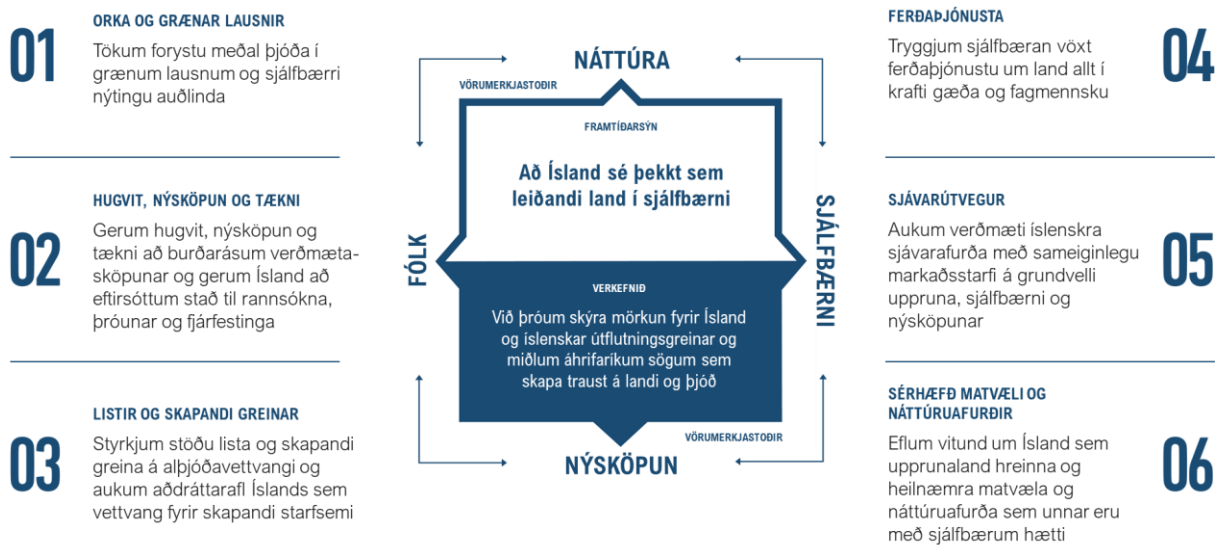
01

ORKA OG GRÆNAR LAUSNIR

Tökum forystu meðal þjóða í grænum lausnum og sjálfbærri nýtingu auðlinda

02

HUGVIT, NÝSKÖPUN OG TÆKNI

Gerum hugvit, nýsköpun og tækni að burðarásum verðmætasköpunar og gerum Ísland að eftirsóttum stað til rannsókna, þróunar og fjárfestinga

03

LISTIR OG SKAPANDI GREINAR

Styrkjum stöðu lista og skapandi greina á alþjóðavettvangi og aukum aðdráttarafl Íslands sem vettvang fyrir skapandi starfsemi

NÁTTÚRA

VÖRUMERKJASTOÐIR

FRAMTÍÐARSÝN

Að Ísland sé þekkt sem leiðandi land í sjálfbærni

FÓLK

SJÁLFBÆRNI

VERKEFNIÐ

Við þróum skýra mörkun fyrir Ísland og íslenskar útflutningsgreinar og miðlum áhrifaríkum sögum sem skapa traust á landi og þjóð

VÖRUMERKJASTOÐIR

NÝSKÖPUN

04

FERÐAÞJÓNUSTA

Tryggjum sjálfbæran vöxt ferðaþjónustu um land allt í krafti gæða og fagmennsku

05

SJÁVARÚTVEGUR

Aukum verðmæti íslenskra sjávarafurða með sameiginlegu markaðsstarfi á grundvelli uppruna, sjálfbærni og nýsköpunar

06

SÉRHÆFÐ MATVÆLI OG NÁTTÚRUAFURÐIR

Eflum vitund um Ísland sem upprunaland hreinna og heilnæmra matvæla og náttúruafurða sem unnar eru með sjálfbærum hætti